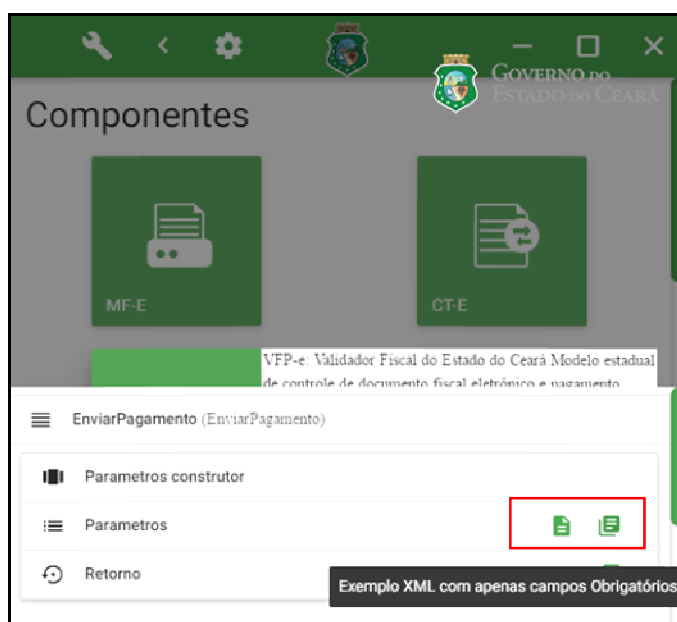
GOVERNO DO ESTADO DO CEARÁ

Componentes

MF-E

CT-E

VFP-e: Validador Fiscal do Estado do Ceará Modelo estadual de controle de documento fiscal eletrônico e pagamento

EnviarPagamento (EnviarPagamento)

Parametros construtor

Parametros

Retorno

Exemplo XML com apenas campos Obrigatórios